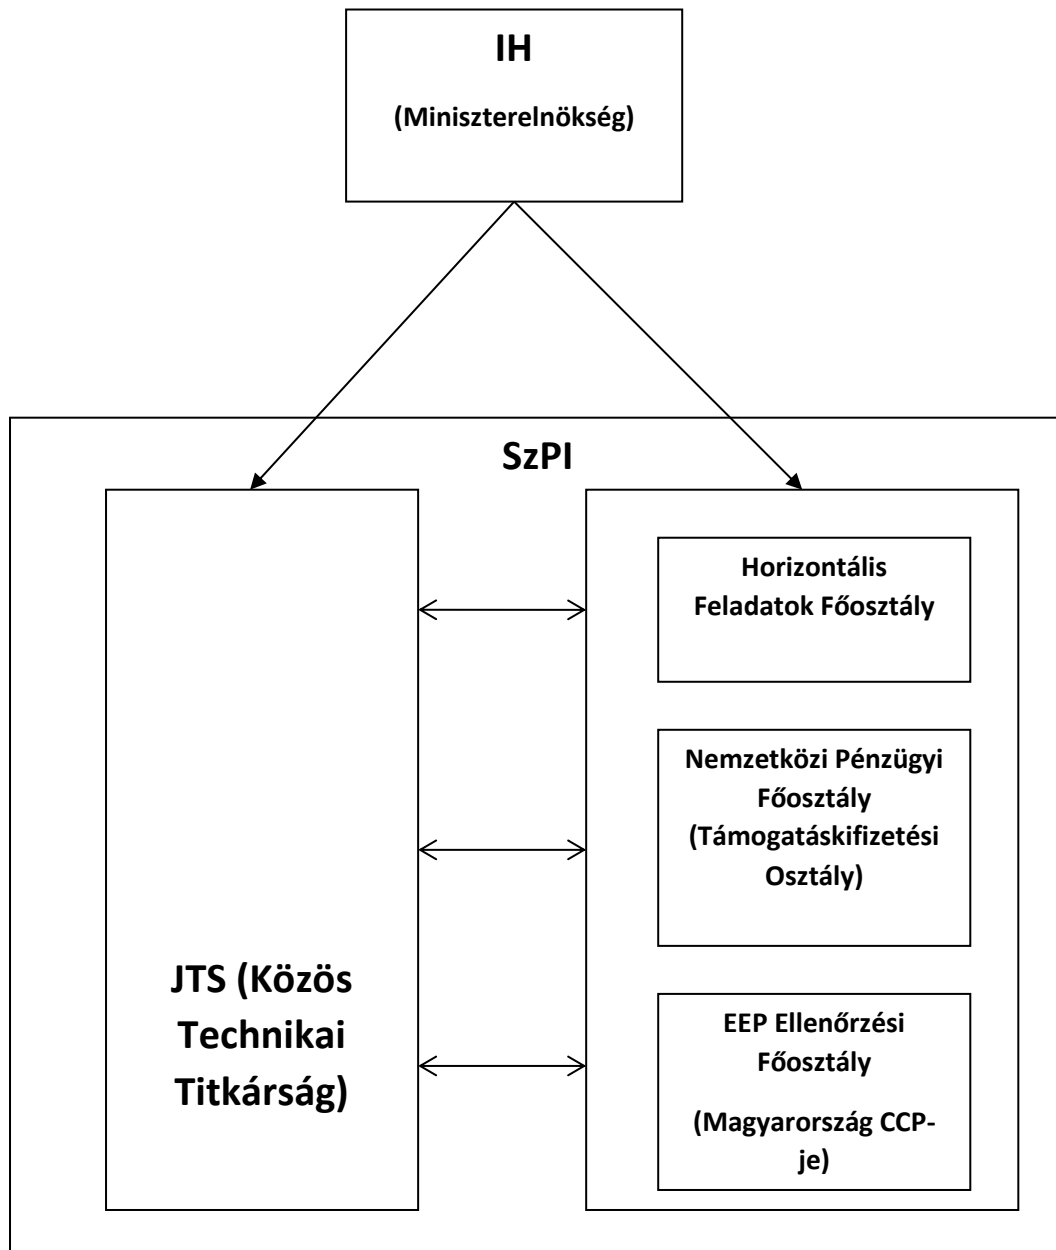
IH

(Miniszterelnökség)

SzPI

JTS (Közös Technikai Titkárság)

Horizontális Feladatok Főosztály

Nemzetközi Pénzügyi Főosztály (Támogatáskifizetési Osztály)

EEP Ellenőrzési Főosztály

(Magyarország CCP-je)